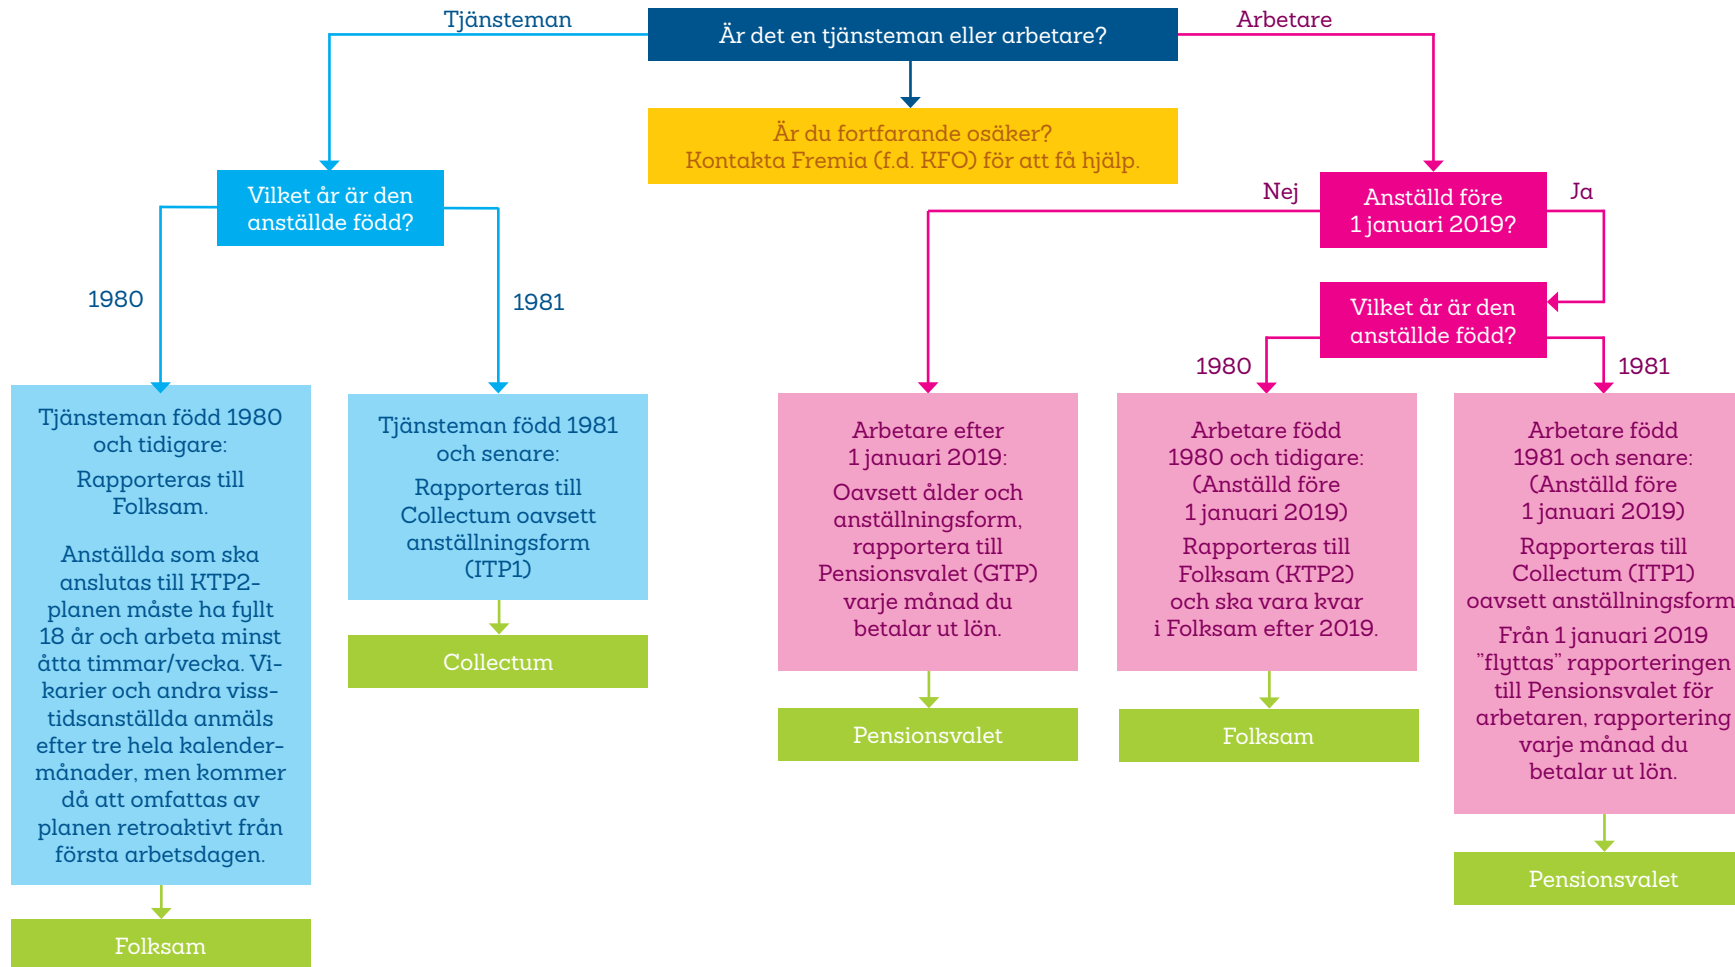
Tjänsteman

Är det en tjänsteman eller arbetare?

Arbetare

Är du fortfarande osäker?
Kontakta Fremia (f.d. KFO) för att få hjälp.

Vilket år är den anställde född?

1980

1981

Tjänsteman född 1980 och tidigare:

Rapporteras till Folksam.

Anställda som ska anslutas till KTP2-planen måste ha fyllt 18 år och arbeta minst åtta timmar/vecka. Vikarier och andra visstidsanställda anmäls efter tre hela kalendermånader, men kommer då att omfattas av planen retroaktivt från första arbetsdagen.

Folksam

Tjänsteman född 1981 och senare:

Rapporteras till Collectum oavsett anställningsform (ITP1)

Collectum

Nej

Anställd före 1 januari 2019?

Ja

Vilket år är den anställde född?

1980

1981

Arbetare efter 1 januari 2019:

Oavsett ålder och anställningsform, rapportera till Pensionsvalet (GTP) varje månad du betalar ut lön.

Pensionsvalet

Arbetare född 1980 och tidigare: (Anställd före 1 januari 2019)

Rapporteras till Folksam (KTP2) och ska vara kvar i Folksam efter 2019.

Folksam

Arbetare född 1981 och senare: (Anställd före 1 januari 2019)

Rapporteras till Collectum (ITP1) oavsett anställningsform

Från 1 januari 2019 "flyttas" rapporteringen till Pensionsvalet för arbetaren, rapportering varje månad du betalar ut lön.

Pensionsvalet